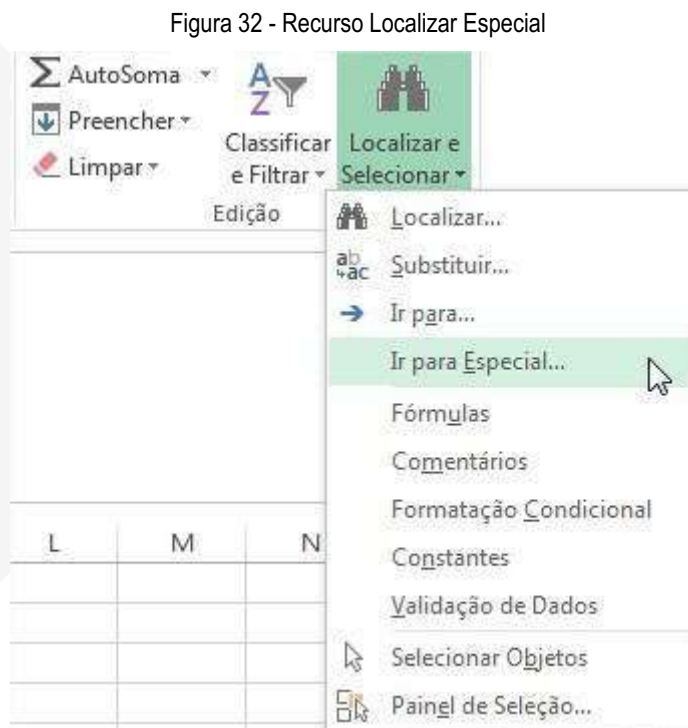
Figura 32 - Recurso Localizar Especial

AutoSoma
Preencher
Limpar
Classificar e Filtrar
Localizar e Selecionar
Edição

Localizar...
Substituir...
Ir para...
Ir para Especial...
Fórmulas
Comentários
Formatação Condicional
Constantes
Validação de Dados
Selecionar Objetos
Painel de Seleção...

L M N